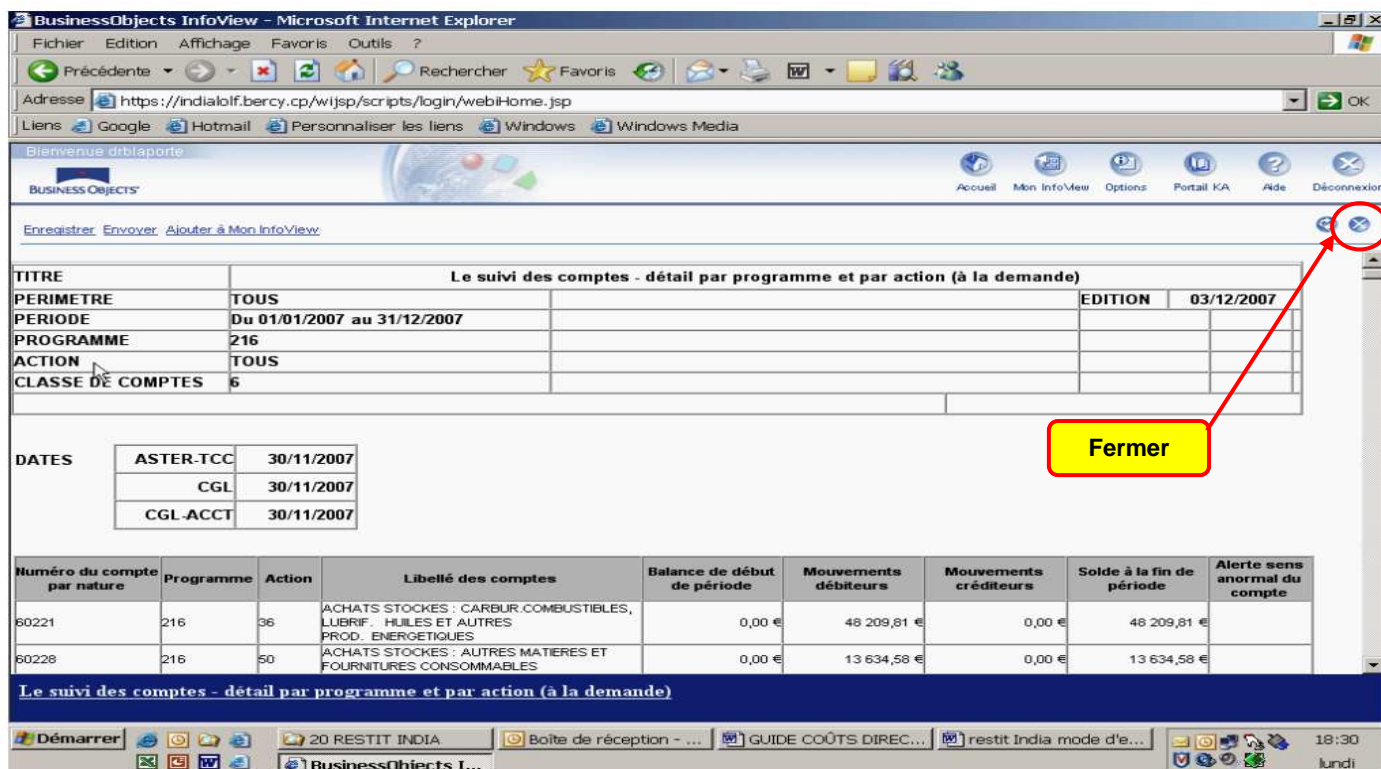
BusinessObjects InfoView - Microsoft Internet Explorer

Fichier Edition Affichage Favoris Outils ?

Précédente Rechercher Favoris

Adresse https://indialolf.bercy.cp/wijsp/scripts/login/webiHome.jsp OK

Liens Google Hotmail Personnaliser les liens Windows Windows Media

Bienvenue drblaporte

BUSINESS OBJECTS

Accueil Mon InfoView Options Portail KA Aide Déconnexion

Enregistrer Envoyer Ajouter à Mon InfoView

| TITRE | Le suivi des comptes - détail par programme et par action (à la demande) | | |
|---|---|---|---|
| PERIMETRE | TOUS | EDITION | 03/12/2007 |
| PERIODE | Du 01/01/2007 au 31/12/2007 | | |
| PROGRAMME | 216 | | |
| ACTION | TOUS | | |
| CLASSE DE COMPTES | 6 | | |

Fermer

DATES

| ASTER-TCC | 30/11/2007 |
|---|---|
| CGL | 30/11/2007 |
| CGL-ACCT | 30/11/2007 |

| Numéro du compte par nature | Programme | Action | Libellé des comptes | Balance de début de période | Mouvements débiteurs | Mouvements créditeurs | Solde à la fin de période | Alerte sens anormal du compte |
|---|---|---|---|---|---|---|---|---|
| 60221 | 216 | 36 | ACHATS STOCKES : CARBUR.COMBUSTIBLES, LUBRIF. HUILES ET AUTRES PROD. ENERGETIQUES | 0,00 € | 48 209,81 € | 0,00 € | 48 209,81 € | |
| 60228 | 216 | 50 | ACHATS STOCKES : AUTRES MATIERES ET FOURNITURES CONSOMMABLES | 0,00 € | 13 634,58 € | 0,00 € | 13 634,58 € | |

Le suivi des comptes - détail par programme et par action (à la demande)

Démarrer 20 RESTIT INDIA Boîte de réception - ... GUIDE COÛTS DIREC... restit India mode d'e... BusinessObjects I... 18:30 lundi